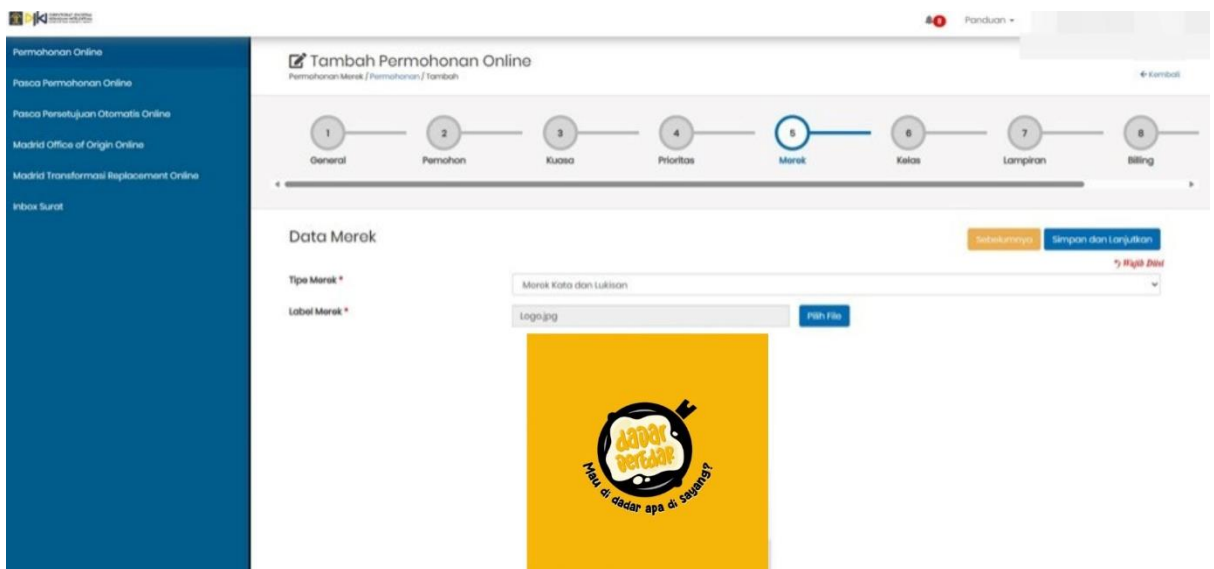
Permohonan Online
Pasca Permohonan Online
Pasca Persetujuan Otomatis Online
Madrid Office of Origin Online
Madrid Transformasi Replacement Online
Inbox Surat

0 Panduan

Tambah Permohonan Online
Permohonan Merek / Permohonan / Tambah
← Kembali

1 General
2 Pemohon
3 Kuasa
4 Prioritas
5 Merek
6 Kelas
7 Lampiran
8 Billing

Data Merek
Sebelumnya
Simpan dan Lanjutkan
*) Wajib Diisi

Tipe Merek *
Merek Kata dan Lukisan

Label Merek *
Logo.jpg
Pilih File

dadar gerdar
Mau di dadar apa di sayang?